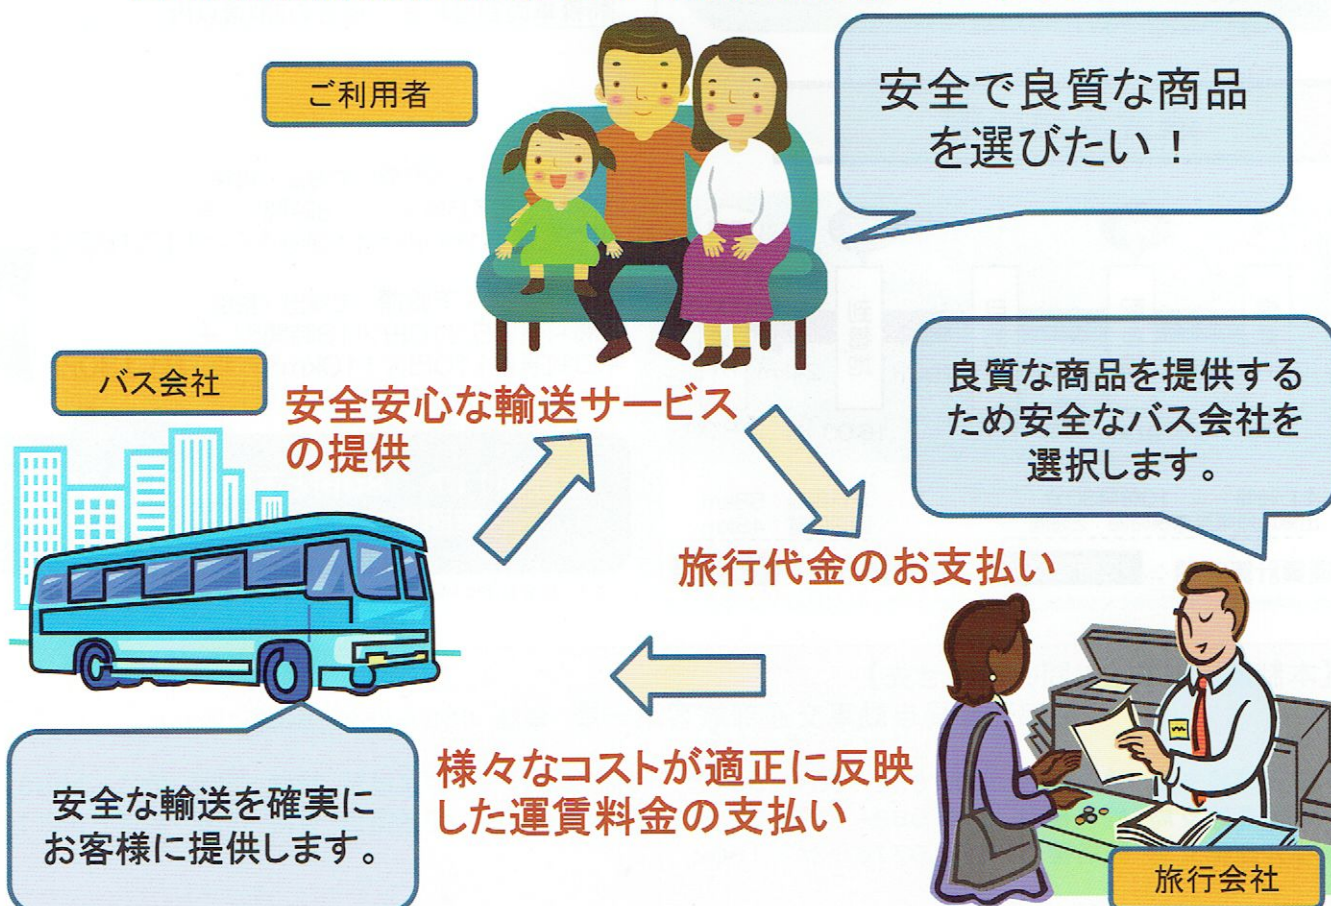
ご利用者

安全で良質な商品を選びたい！

バス会社

安全安心な輸送サービスの提供

良質な商品を提供するため安全なバス会社を選択します。

旅行代金のお支払い

様々なコストが適正に反映した運賃料金の支払い

安全な輸送を確実にお客様に提供します。

旅行会社